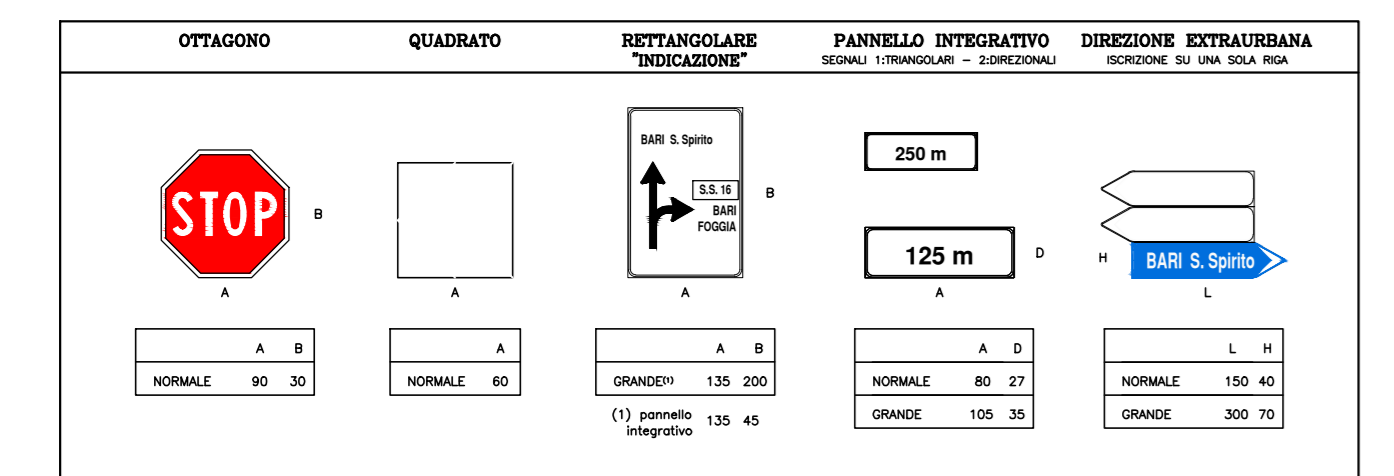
OTTAGONO

QUADRATO

RETTANGOLARE "INDICAZIONE"

PANNELLO INTEGRATIVO
SEGNALI 1:TRIANGOLARI – 2:DIREZIONALI

DIREZIONE EXTRAURBANA
ISCRIZIONE SU UNA SOLA RIGA

STOP

B

A

A

BARI S. Spirito

S.S. 16

BARI
FOGGIA

B

A

250 m

125 m

D

A

H

BARI S. Spirito

L

| | A | B |
|---|---|---|
| NORMALE | 90 | 30 |

| | A |
|---|---|
| NORMALE | 60 |

| | A | B |
|---|---|---|
| GRANDE(1) | 135 | 200 |

(1) pannello integrativo 135 45

| | A | D |
|---|---|---|
| NORMALE | 80 | 27 |
| GRANDE | 105 | 35 |

| | L | H |
|---|---|---|
| NORMALE | 150 | 40 |
| GRANDE | 300 | 70 |